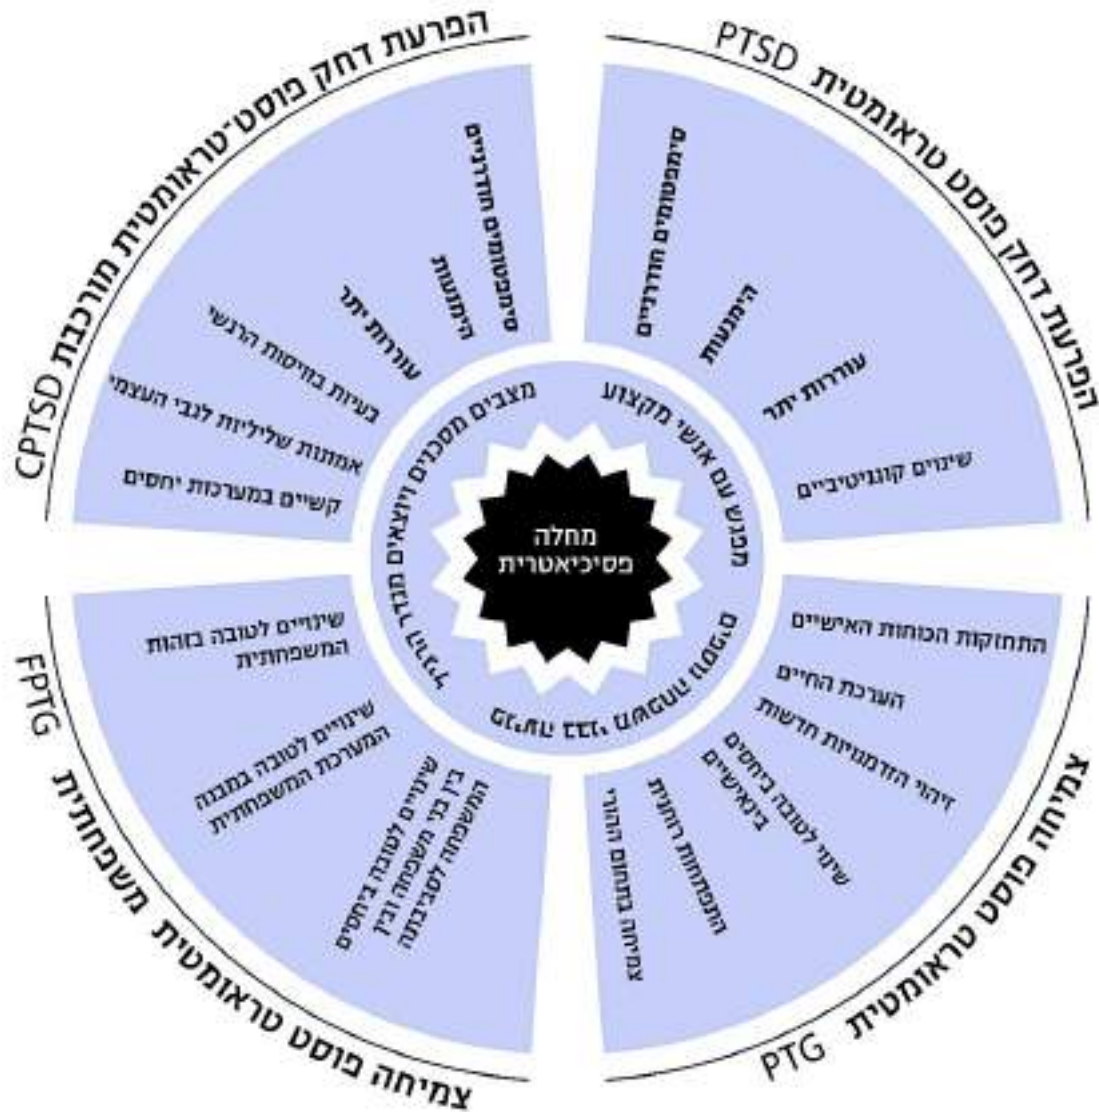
מחלה
פסיכיאטרית

מפגש עם אנשי מקצוע
מצבים מסכנים ויוצאים מגדר הרגיל
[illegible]

הפרעת דחק פוסט טראומטית PTSD
סימפטומים חודרניים
הימנעות
עוררות יתר
שינויים קוגניטיביים

הפרעת דחק פוסט־טראומטית מורכבת CPTSD
סימפטומים חודרניים
הימנעות
עוררות יתר
בעיות בוויסות הרגשי
אמונות שליליות לגבי העצמי
קשיים במערכות יחסים

צמיחה פוסט טראומטית PTG
התחזקות הכוחות האישיים
הערכת החיים
זיהוי הזדמנויות חדשות
שינוי לטובה ביחסים בינאישיים
התפתחות רוחנית
צמיחה בתחום ההורי

צמיחה פוסט טראומטית משפחתית FPTG
שינויים לטובה בזהות המשפחתית
שינויים לטובה במבנה המערכת המשפחתית
שינויים לטובה ביחסים בין בני משפחה ובין המשפחה לסביבתה